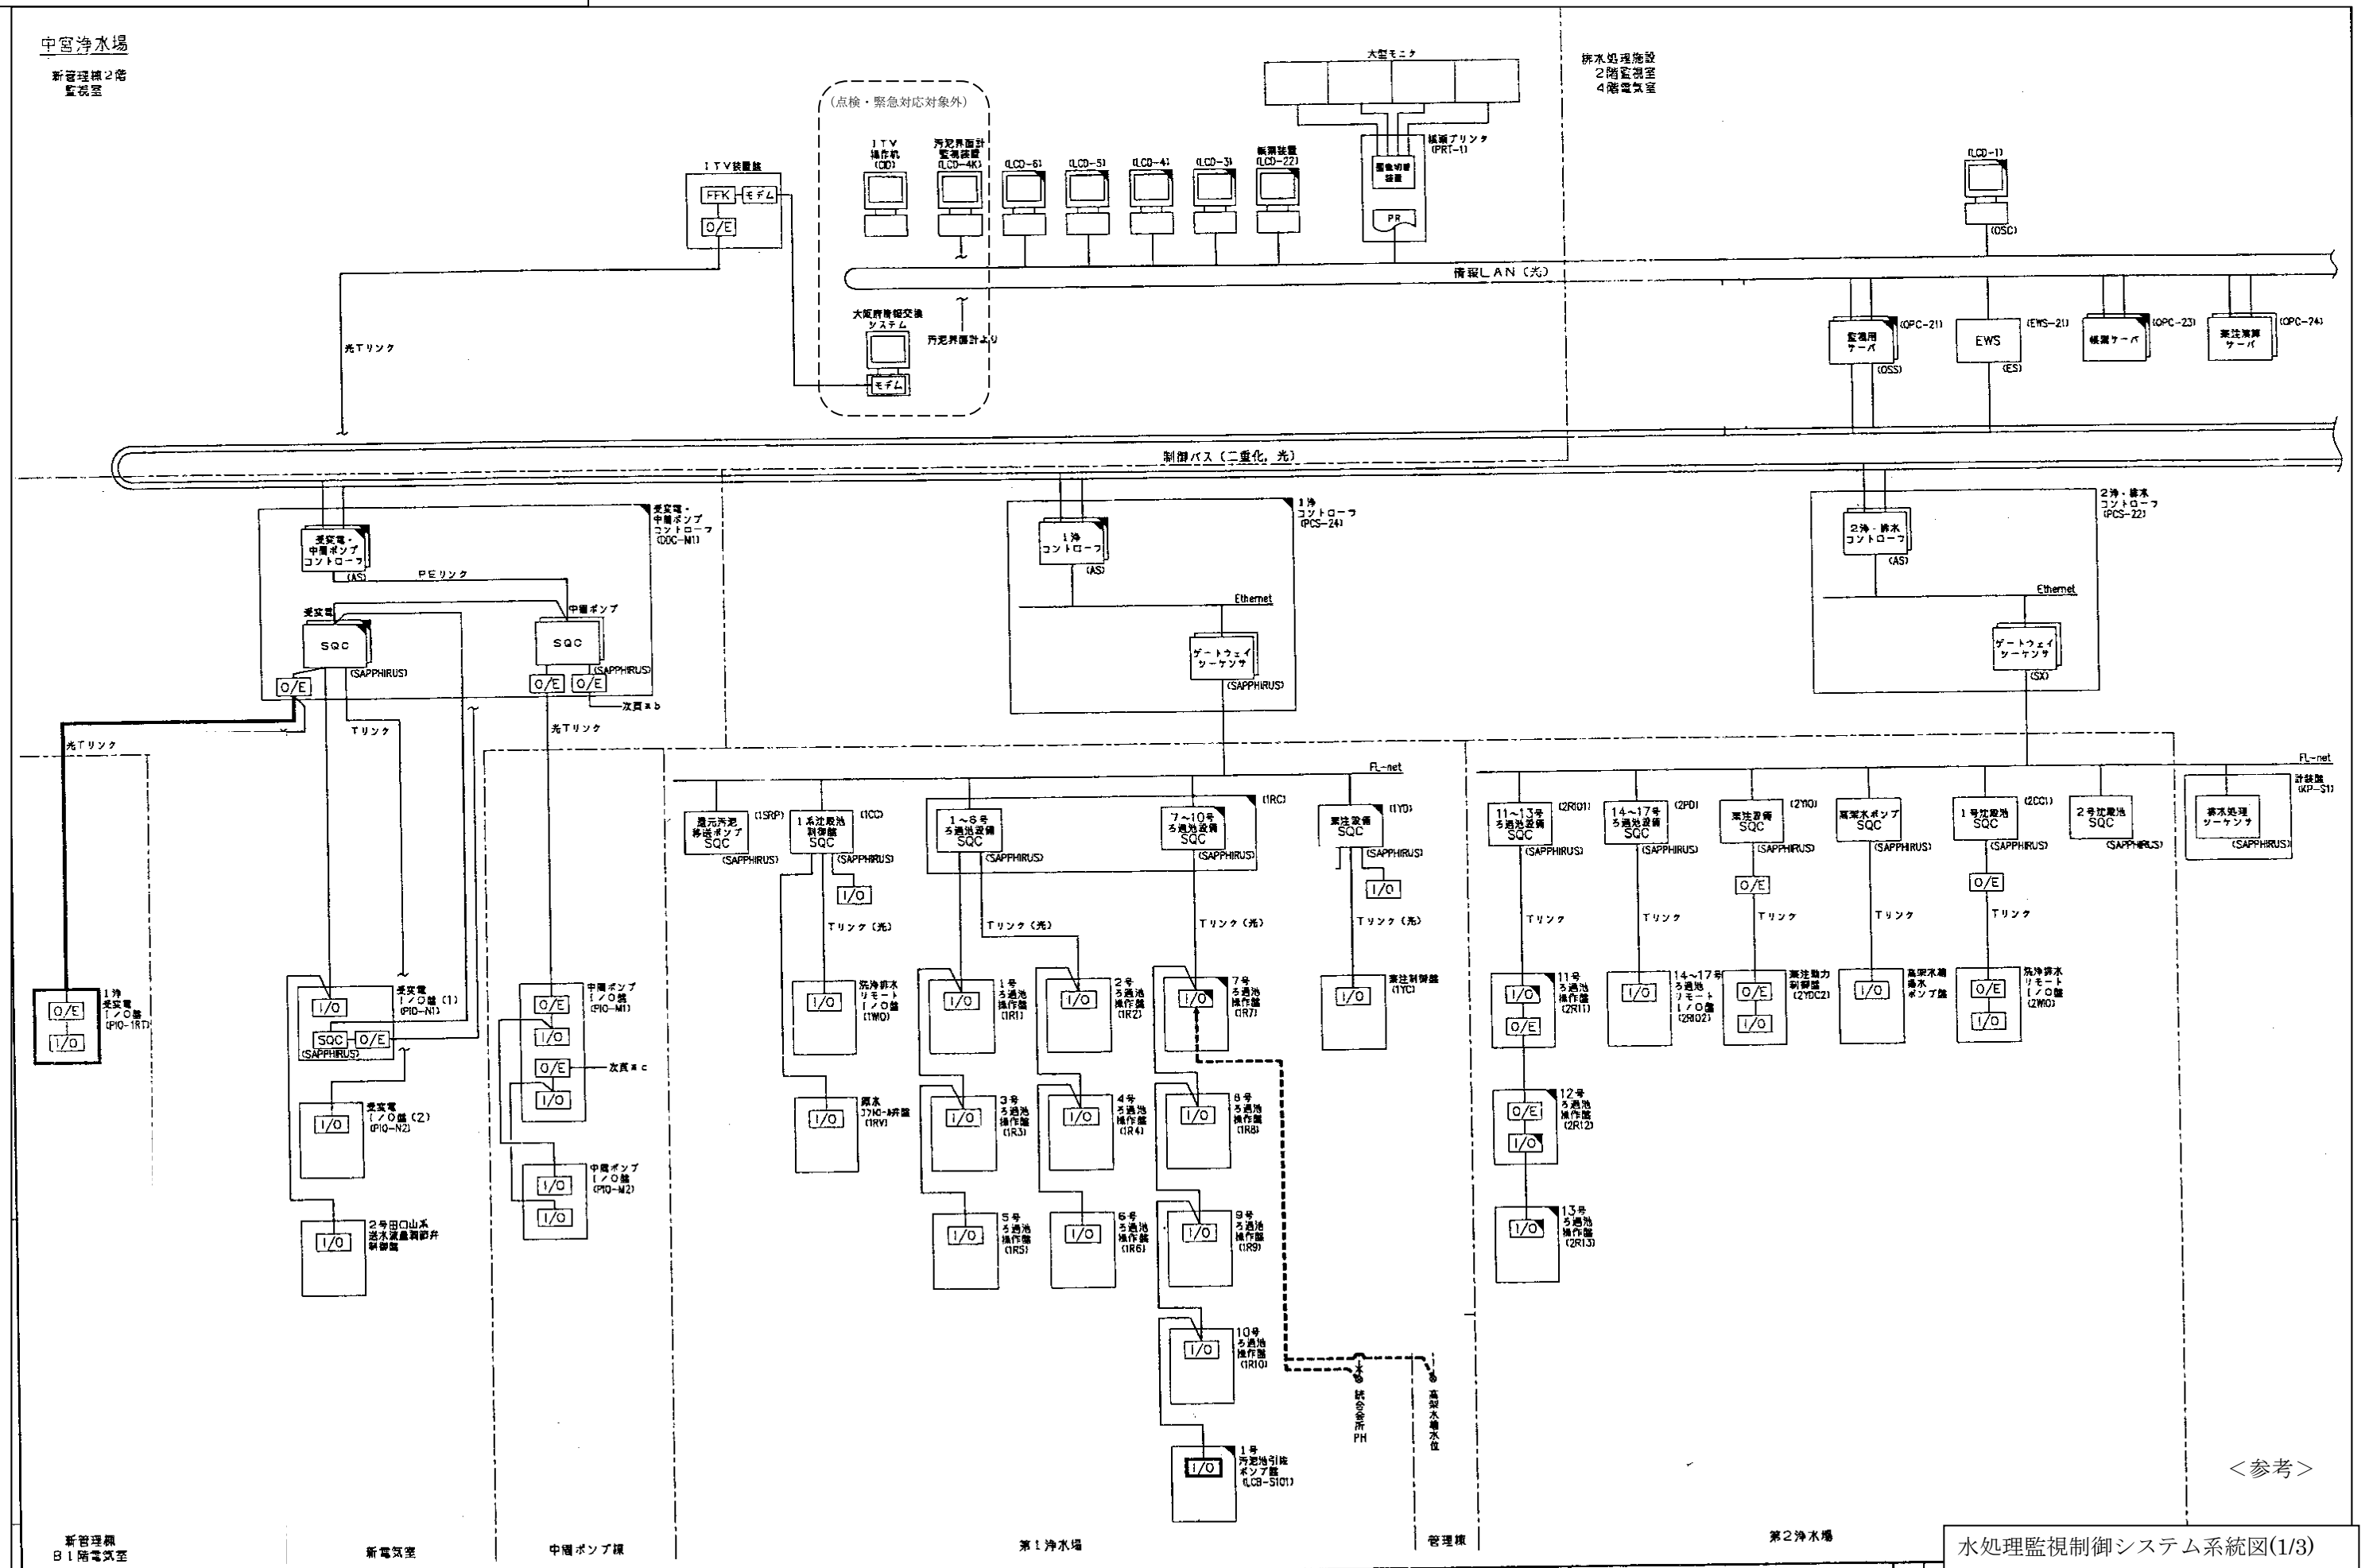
中宮浄水場

新管理棟2階
監視室

(点検・緊急対応対象外)

大型モニタ

排水処理施設
2階監視室
4階電気室

ITV装置盤
FFK モデム
O/E

ITV
操作机
(OD)

汚泥界面計
監視装置
(LCD-4K)

(LCD-6) (LCD-5) (LCD-4) (LCD-3)

帳票装置
(LCD-22)

帳票プリンタ
(PRT-1)

画像切替
装置

PR

(LCD-1)

(OSC)

情報LAN (光)

光Tリンク

大阪府情報交換
システム

モデム

汚泥界面計より

監視用
サーバ
(OPC-21)
(OSS)

EWS
(EWS-21)
(ES)

帳票サーバ
(OPC-23)

薬注演算
サーバ
(OPC-24)

制御バス (二重化, 光)

受変電・
中継ポンプ
コントローラ
(AS)

受変電・
中継ポンプ
コントローラ
(DDC-M1)

PEリンク

受変電

中継ポンプ

SQC
(SAPPHIRUS)

SQC
(SAPPHIRUS)

O/E

O/E O/E

次頁へb

光Tリンク

Tリンク

光Tリンク

1浄
コントローラ
(AS)

1浄
コントローラ
(PCS-24)

Ethernet

ゲートウェイ
シーケンサ
(SAPPHIRUS)

2浄・排水
コントローラ
(AS)

2浄・排水
コントローラ
(PCS-22)

Ethernet

ゲートウェイ
シーケンサ
(SX)

FL-net

FL-net

還元汚泥
移送ポンプ
SQC
(1SRP)
(SAPPHIRUS)

1系沈殿池
制御盤
SQC
(1CC)
(SAPPHIRUS)

I/O

Tリンク(光)

1~6号
ろ過池設備
SQC
(SAPPHIRUS)

7~10号
ろ過池設備
SQC
(1RC)
(SAPPHIRUS)

Tリンク(光)

Tリンク(光)

薬注設備
SQC
(1YD)
(SAPPHIRUS)

I/O

Tリンク(光)

11~13号
ろ過池設備
SQC
(2R101)
(SAPPHIRUS)

14~17号
ろ過池設備
SQC
(2PD)
(SAPPHIRUS)

薬注設備
SQC
(2YD)
(SAPPHIRUS)

高架水ポンプ
SQC
(SAPPHIRUS)

1号沈殿池
SQC
(2CC1)
(SAPPHIRUS)

2号沈殿池
SQC
(SAPPHIRUS)

排水処理
シーケンサ
(SAPPHIRUS)

計装盤
(KP-S1)

O/E

O/E

Tリンク Tリンク Tリンク Tリンク Tリンク

O/E
I/O
1浄
受変電
I/O盤
(PIO-1RT)

I/O
受変電
I/O盤(1)
(PIO-N1)

SQC O/E
(SAPPHIRUS)

I/O
受変電
I/O盤(2)
(PIO-N2)

I/O
2号田口山系
送水流量調節弁
制御盤

O/E
I/O
中継ポンプ
I/O盤
(PIO-M1)

O/E
I/O
次頁へc

I/O
I/O
中継ポンプ
I/O盤
(PIO-M2)

I/O
洗浄排水
リモート
I/O盤
(1WO)

I/O
原水
コントロール盤
(1RV)

I/O
1号
ろ過池
操作盤
(1R1)

I/O
2号
ろ過池
操作盤
(1R2)

I/O
7号
ろ過池
操作盤
(1R7)

I/O
3号
ろ過池
操作盤
(1R3)

I/O
4号
ろ過池
操作盤
(1R4)

I/O
8号
ろ過池
操作盤
(1R8)

I/O
5号
ろ過池
操作盤
(1R5)

I/O
6号
ろ過池
操作盤
(1R6)

I/O
9号
ろ過池
操作盤
(1R9)

I/O
10号
ろ過池
操作盤
(1R10)

I/O
1号
汚泥池引抜
ポンプ盤
(LCB-S101)

I/O
薬注制御盤
(1YC)

統合会所
PH

高架水槽水位

I/O
O/E
11号
ろ過池
操作盤
(2R11)

O/E
I/O
12号
ろ過池
操作盤
(2R12)

I/O
13号
ろ過池
操作盤
(2R13)

I/O
14~17号
ろ過池
リモート
I/O盤
(2R102)

O/E
I/O
薬注動力
制御盤
(2YDC2)

I/O
高架水槽
揚水
ポンプ盤

O/E
I/O
洗浄排水
リモート
I/O盤
(2WO)

<参考>

新管理棟
B1階電気室

新電気室

中継ポンプ棟

第1浄水場

管理棟

第2浄水場

水処理監視制御システム系統図(1/3)